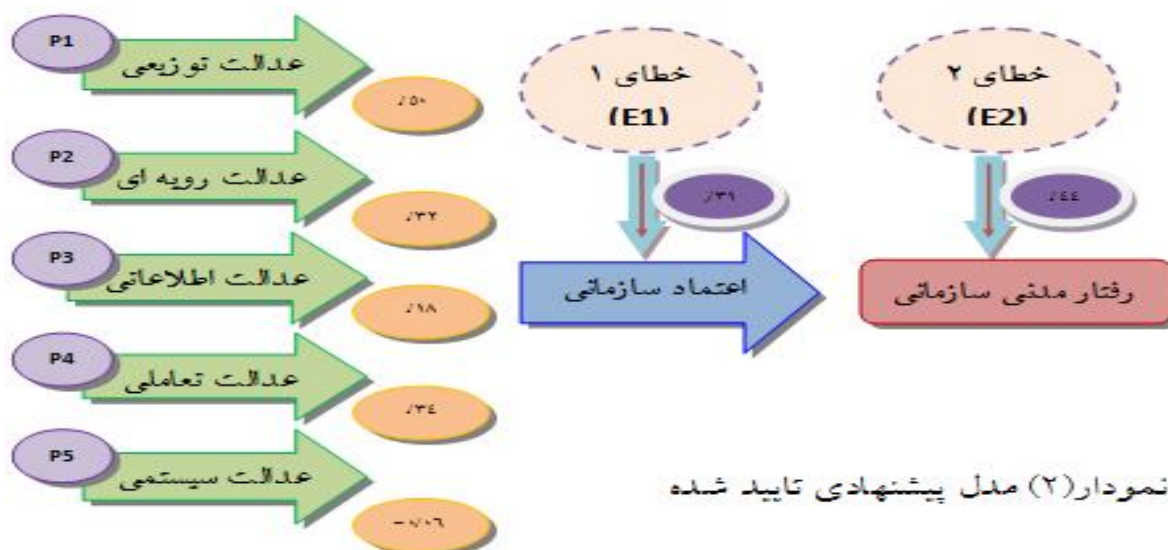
P1
عدالت توزیعی
/۵۰

P2
عدالت رویه ای
/۳۲

P3
عدالت اطلاعاتی
/۱۸

P4
عدالت تعاملی
/۳۴

P5
عدالت سیستمی
-۰/۰۶

خطای ۱
(E1)
/۳۱
اعتماد سازمانی

خطای ۲
(E2)
/۴۴
رفتار مدنی سازمانی

نمودار(۲) مدل پیشنهادی تایید شده